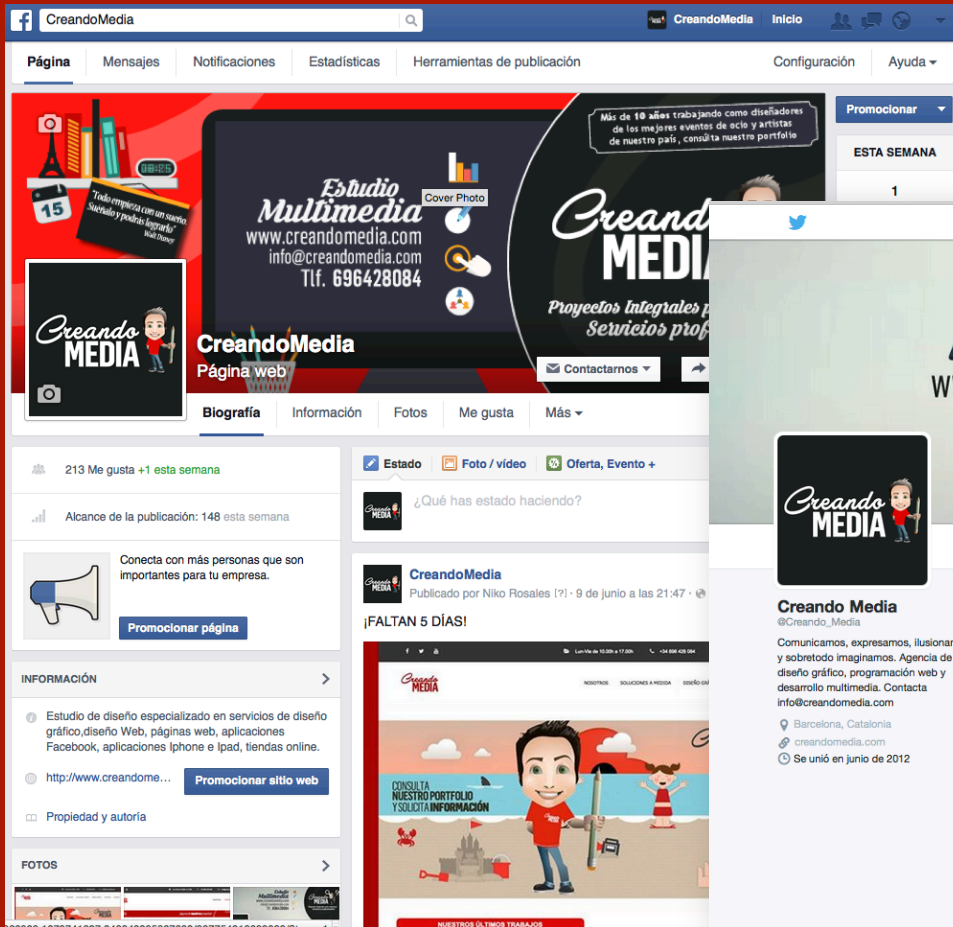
CreandoMedia

CreandoMedia Inicio

Página Mensajes Notificaciones Estadísticas Herramientas de publicación Configuración Ayuda

"Todo empieza con un sueño. Suéñalo y podrás lograrlo" Walt Disney

15

Estudio Multimedia
www.creandomedia.com
info@creandomedia.com
Tlf. 696428084

Cover Photo

Más de 10 años trabajando como diseñadores de los mejores eventos de ocio y artistas de nuestro país, consulta nuestro portfolio

Creando MEDIA

Proyectos integrales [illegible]
Servicios prof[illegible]

Creando MEDIA

CreandoMedia
Página web

Contactarnos

Biografía Información Fotos Me gusta Más

Promocionar

ESTA SEMANA

1

213 Me gusta +1 esta semana

Alcance de la publicación: 148 esta semana

Conecta con más personas que son importantes para tu empresa.

Promocionar página

INFORMACIÓN

Estudio de diseño especializado en servicios de diseño gráfico,diseño Web, páginas web, aplicaciones Facebook, aplicaciones Iphone e Ipad, tiendas online.

http://www.creandome...

Promocionar sitio web

Propiedad y autoría

FOTOS

Estado Foto / vídeo Oferta, Evento +

¿Qué has estado haciendo?

CreandoMedia
Publicado por Niko Rosales [?] · 9 de junio a las 21:47

¡FALTAN 5 DÍAS!

Creando MEDIA

NOSOTROS SOLUCIONES A MEDIDA DISEÑO GRÁ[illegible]

CONSULTA NUESTRO PORTFOLIO Y SOLICITA INFORMACIÓN

NUESTROS ÚLTIMOS TRABAJOS

W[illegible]

Creando MEDIA

Creando Media
@Creando_Media

Comunicamos, expresamos, ilusionar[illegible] y sobretodo imaginamos. Agencia de diseño gráfico, programación web y desarrollo multimedia. Contacta info@creandomedia.com

Barcelona, Catalonia
creandomedia.com
Se unió en junio de 2012